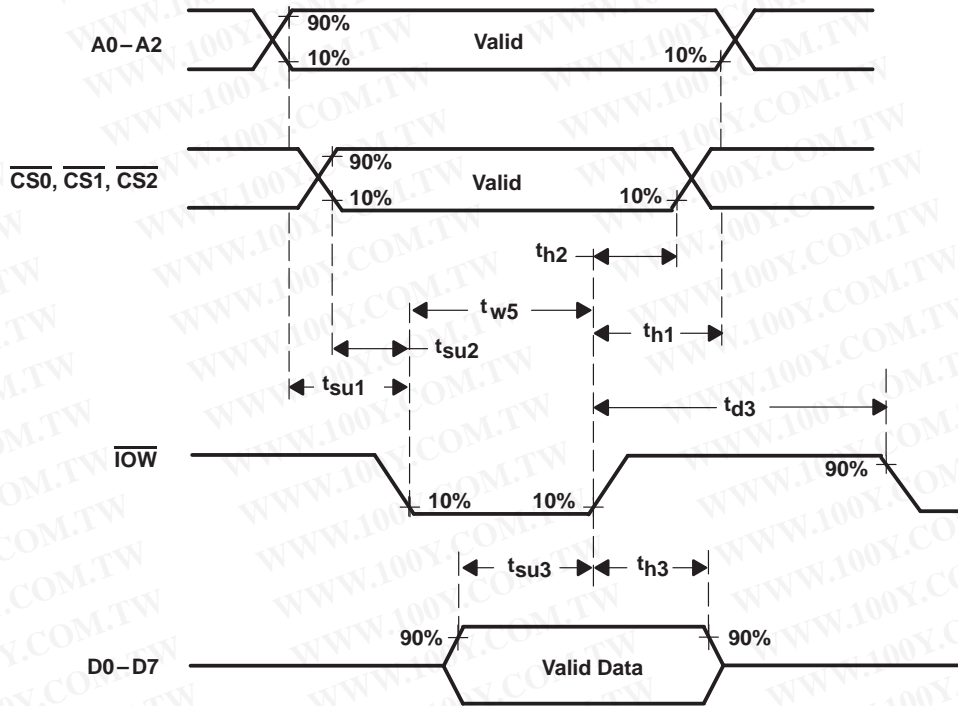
A0 – A2

90%

10%

Valid

10%

$\overline{CS0}$, $\overline{CS1}$, $\overline{CS2}$

90%

10%

Valid

10%

$t_{h2}$

$t_{w5}$

$t_{h1}$

$t_{su2}$

$t_{su1}$

$t_{d3}$

$\overline{IOW}$

90%

10%

10%

$t_{su3}$

$t_{h3}$

90%

90%

D0 – D7

Valid Data

WWW.100Y.COM.TW